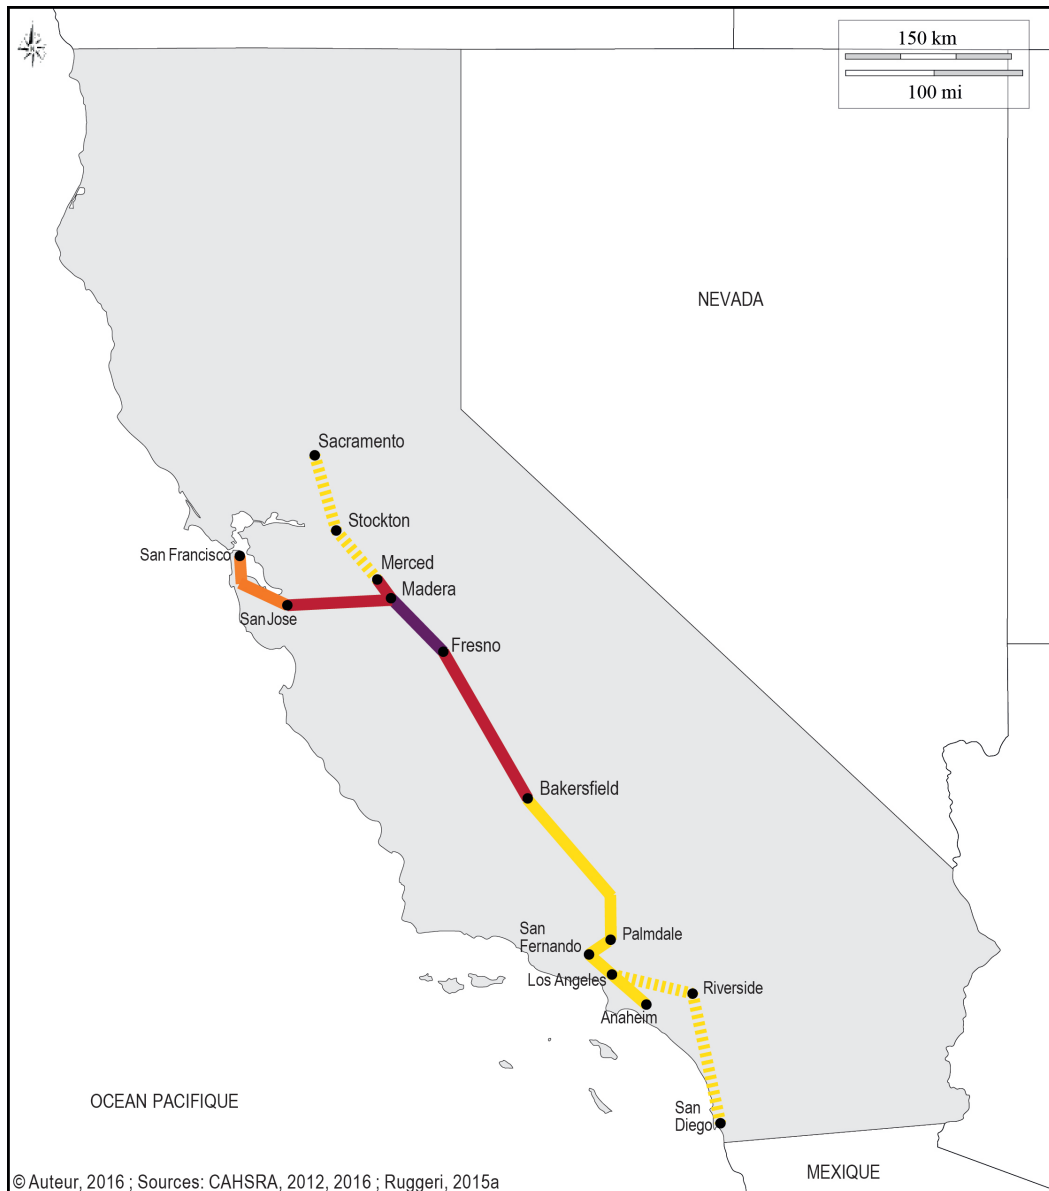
N

150 km

100 mi

NEVADA

Sacramento

Stockton

San Francisco

Merced

Madera

SanJose

Fresno

Bakersfield

San Fernando

Palmdale

Los Angeles

Riverside

Anaheim

OCEAN PACIFIQUE

San Diego

MEXIQUE

© Auteur, 2016 ; Sources: CAHSRA, 2012, 2016 ; Ruggeri, 2015a